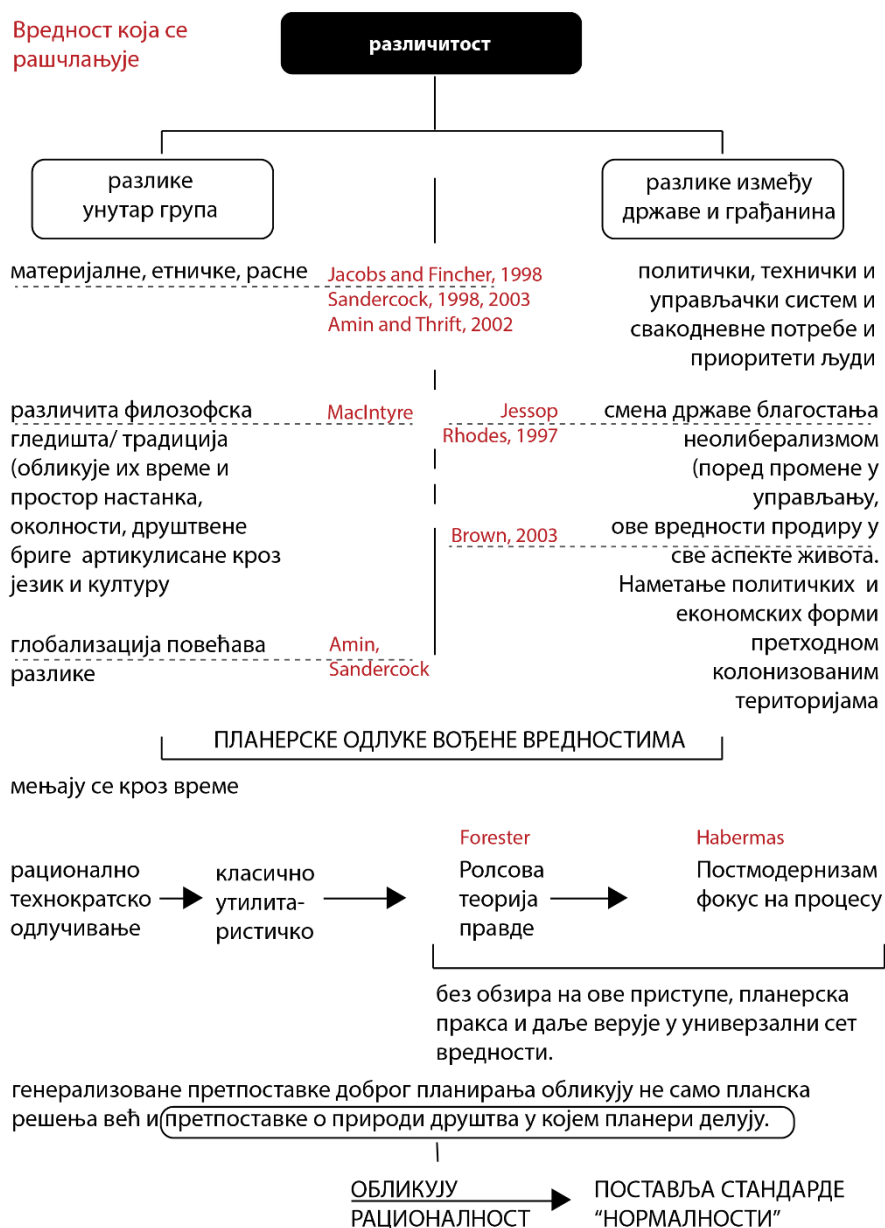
Вредност која се рашчлањује

различитост

разлике унутар група

разлике између државе и грађанина

материјалне, етничке, расне

Jacobs and Fincher, 1998
Sandercock, 1998, 2003
Amin and Thrift, 2002

политички, технички и управљачки систем и свакодневне потребе и приоритети људи

различита филозофска гледишта/ традиција (обликује их време и простор настанка, околности, друштвене бриге артикулисане кроз језик и културу

MacIntyre

Jessop
Rhodes, 1997

смена државе благостања неолиберализмом (поред промене у управљању, ове вредности продиру у све аспекте живота.

Brown, 2003

Наметање политичких и економских форми претходном колонизованим територијама

глобализација повећава разлике

Amin, Sandercock

ПЛАНЕРСКЕ ОДЛУКЕ ВОЂЕНЕ ВРЕДНОСТИМА

мењају се кроз време

рационално технократско одлучивање

класично утилитаристичко

Forester

Ролсова теорија правде

Habermas

Постмодернизам фокус на процесу

без обзира на ове приступе, планерска пракса и даље верује у универзални сет вредности.

генерализоване претпоставке доброг планирања обликују не само планска решења већ и претпоставке о природи друштва у којем планери делују.

ОБЛИКУЈУ РАЦИОНАЛНОСТ

ПОСТАВЉА СТАНДАРДЕ "НОРМАЛНОСТИ"